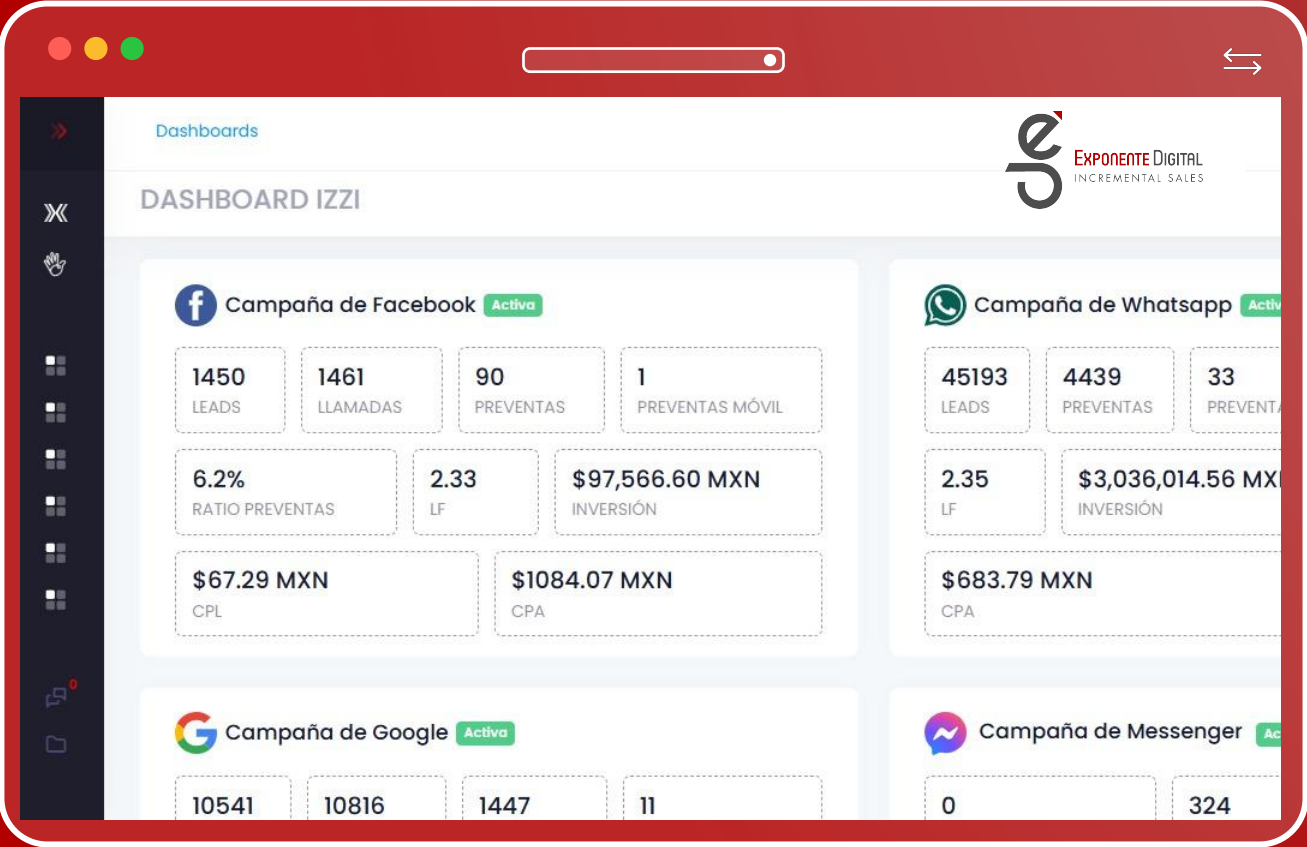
Dashboards

EXPONENTE DIGITAL
INCREMENTAL SALES

DASHBOARD IZZI

Campaña de Facebook Activa

1450
LEADS

1461
LLAMADAS

90
PREVENTAS

1
PREVENTAS MÓVIL

6.2%
RATIO PREVENTAS

2.33
LF

$97,566.60 MXN
INVERSIÓN

$67.29 MXN
CPL

$1084.07 MXN
CPA

Campaña de Whatsapp Activ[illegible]

45193
LEADS

4439
PREVENTAS

33
PREVENT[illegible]

2.35
LF

$3,036,014.56 MX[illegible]
INVERSIÓN

$683.79 MXN
CPA

0

Campaña de Google Activa

10541

10816

1447

11

Campaña de Messenger Ac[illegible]

0

324